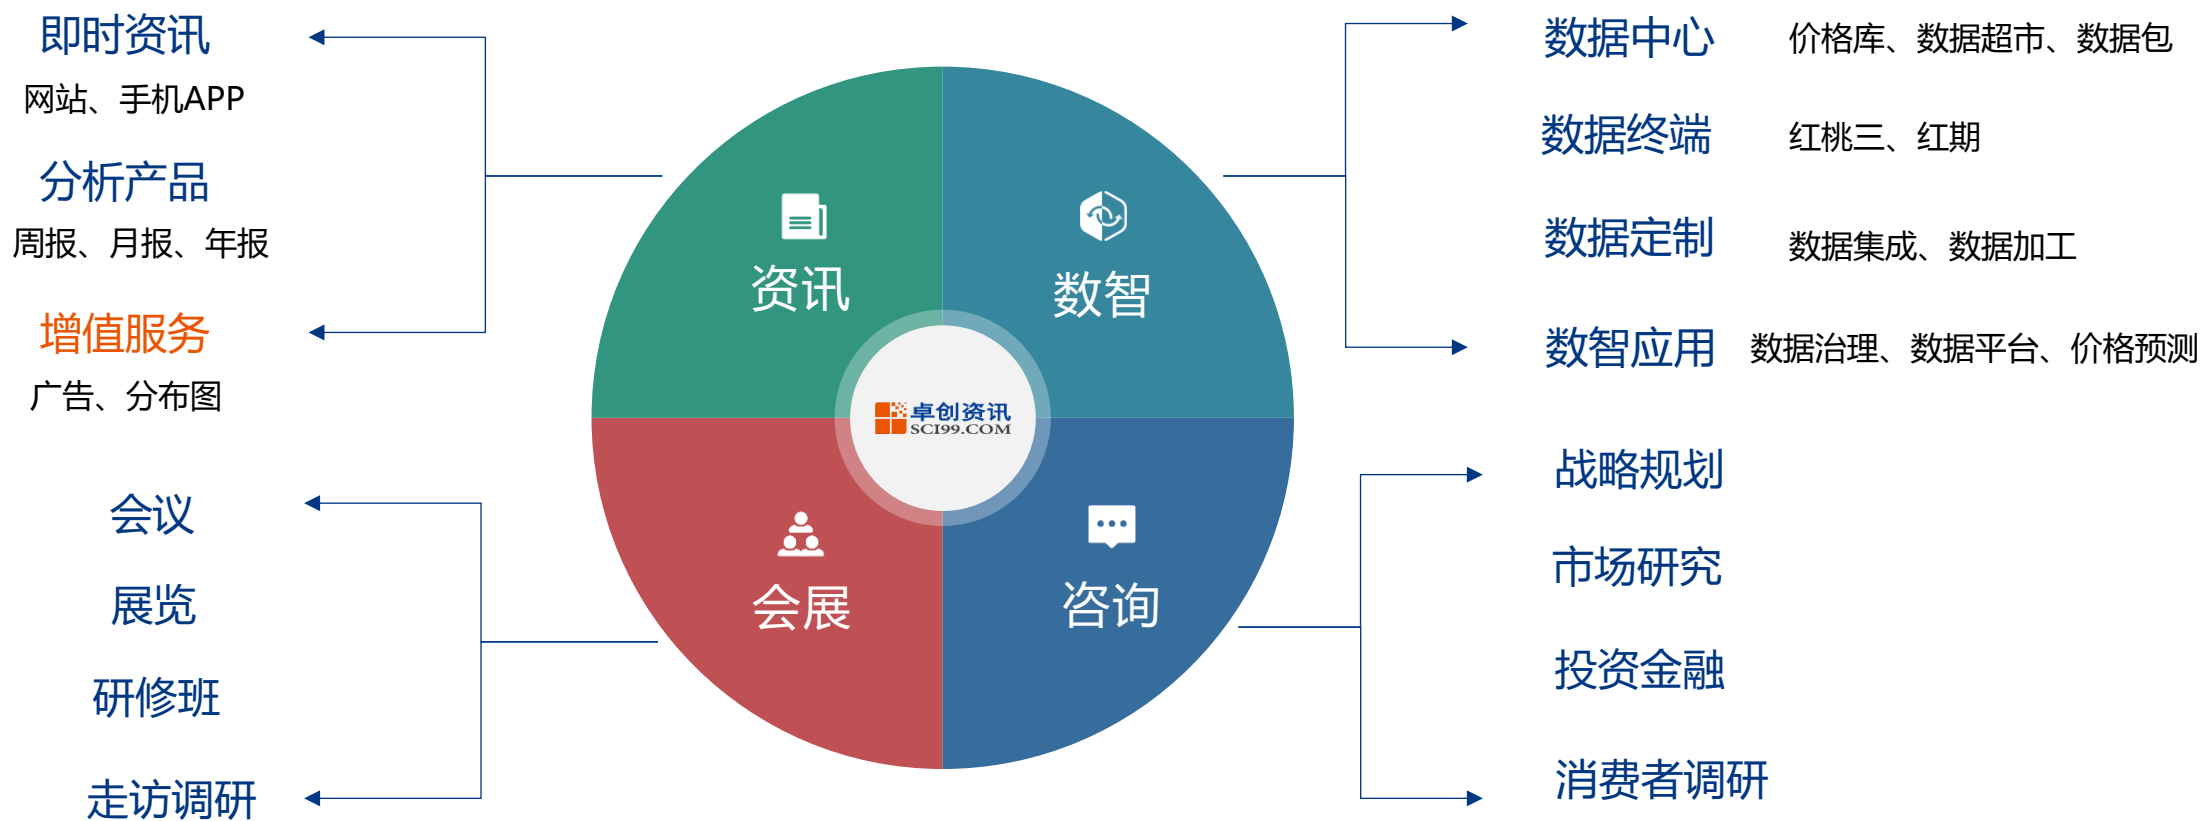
即时资讯
网站、手机APP

分析产品
周报、月报、年报

增值服务
广告、分布图

会议

展览

研修班

走访调研

资讯

数智

卓创资讯
SCI99.COM

会展

咨询

数据中心 价格库、数据超市、数据包

数据终端 红桃三、红期

数据定制 数据集成、数据加工

数智应用 数据治理、数据平台、价格预测

战略规划

市场研究

投资金融

消费者调研